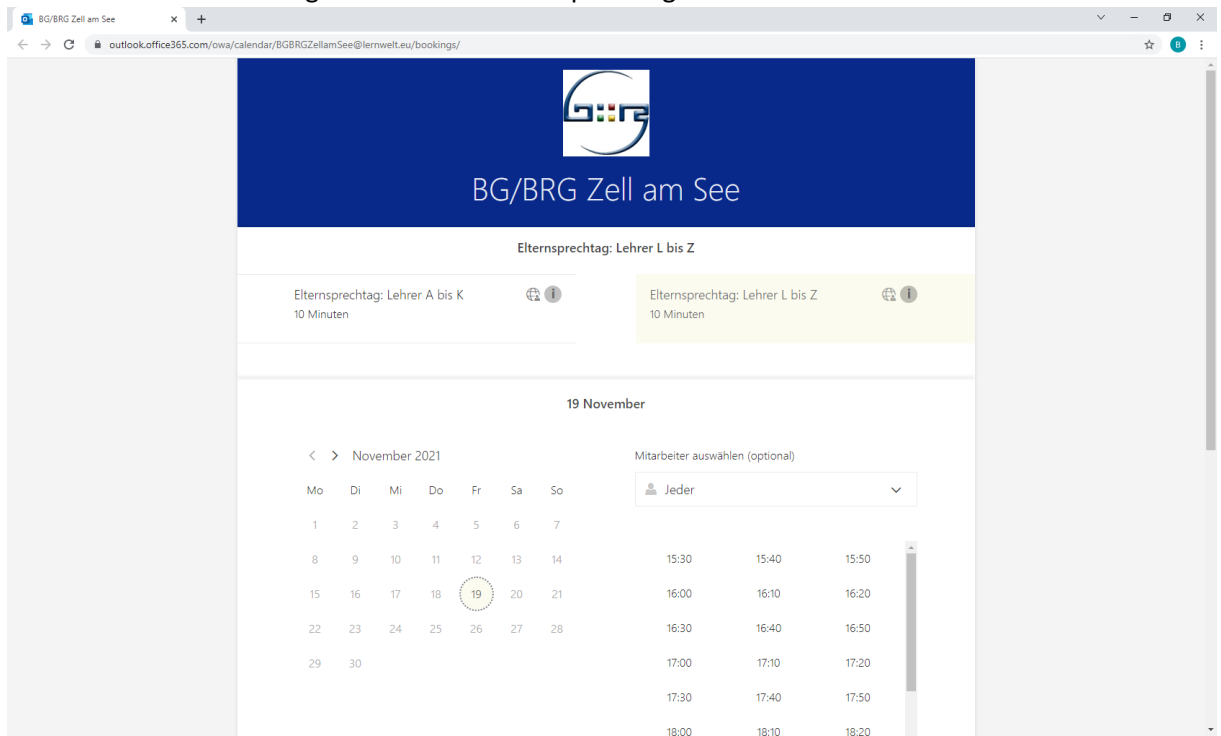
BG/BRG Zell am See

outlook.office365.com/owa/calendar/BGBRGZellamSee@lernwelt.eu/bookings/

B

BG/BRG Zell am See

Elternsprechtag: Lehrer L bis Z

Elternsprechtag: Lehrer A bis K
10 Minuten

Elternsprechtag: Lehrer L bis Z
10 Minuten

19 November

November 2021

| Mo | Di | Mi | Do | Fr | Sa | So |
|---|---|---|---|---|---|---|
| 1 | 2 | 3 | 4 | 5 | 6 | 7 |
| 8 | 9 | 10 | 11 | 12 | 13 | 14 |
| 15 | 16 | 17 | 18 | 19 | 20 | 21 |
| 22 | 23 | 24 | 25 | 26 | 27 | 28 |
| 29 | 30 | | | | | |

Mitarbeiter auswählen (optional)

Jeder

| | | |
|---|---|---|
| 15:30 | 15:40 | 15:50 |
| 16:00 | 16:10 | 16:20 |
| 16:30 | 16:40 | 16:50 |
| 17:00 | 17:10 | 17:20 |
| 17:30 | 17:40 | 17:50 |
| 18:00 | 18:10 | 18:20 |